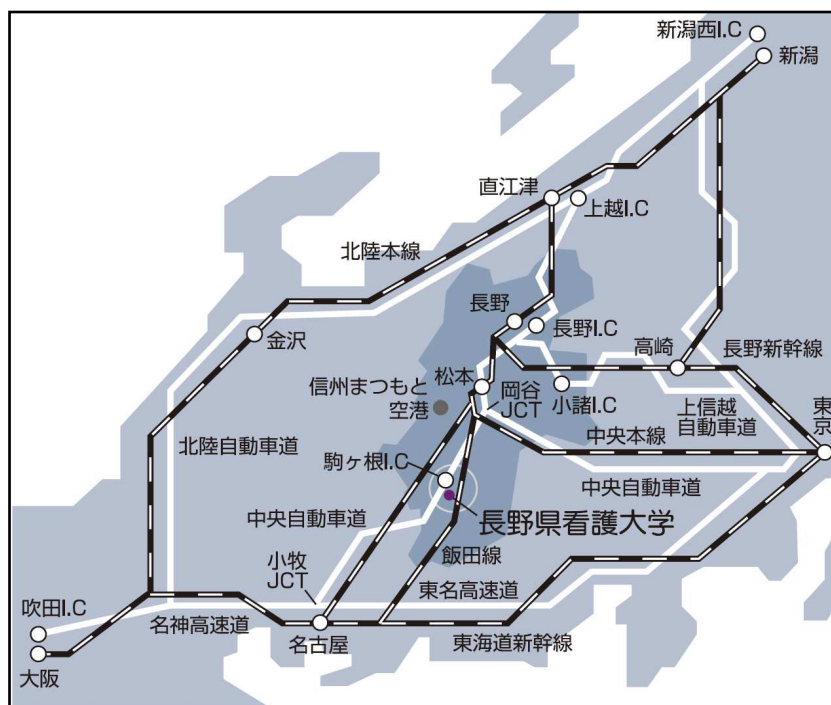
新潟西I.C
新潟
直江津
上越I.C
北陸本線
長野
長野I.C
金沢
高崎
長野新幹線
信州まつもと空港
松本
岡谷JCT
小諸I.C
上信越自動車道
東京
北陸自動車道
中央本線
駒ヶ根I.C
中央自動車道
中央自動車道
長野県看護大学
飯田線
小牧JCT
東名高速道
吹田I.C
名神高速道
名古屋
東海道新幹線
大阪